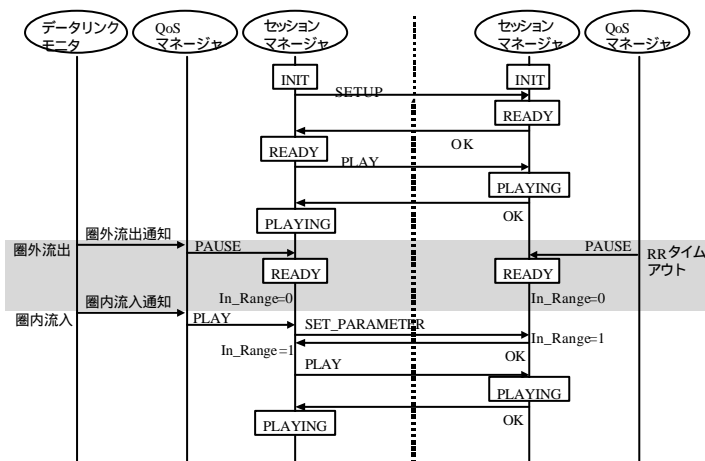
データリンクモニタ

QoS マネージャ

セッションマネージャ

セッションマネージャ

QoS マネージャ

INIT

INIT

SETUP

READY

OK

READY

PLAY

PLAYING

OK

PLAYING

圏外流出通知

圏外流出

PAUSE

PAUSE

RRタイムアウト

READY

READY

圏内流入通知

In_Range=0

In_Range=0

圏内流入

PLAY

SET_PARAMETER

In_Range=1

In_Range=1

OK

PLAY

PLAYING

OK

PLAYING